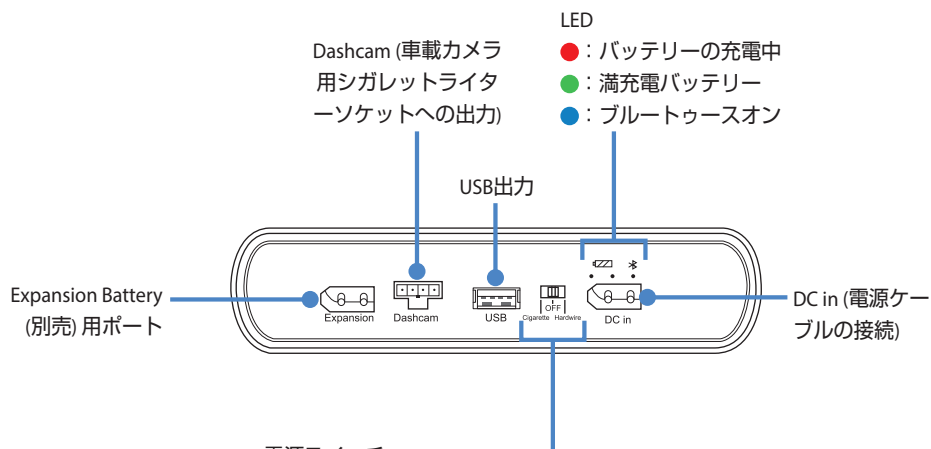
LED
●：バッテリーの充電中
●：満充電バッテリー
●：ブルートゥースオン

Dashcam (車載カメラ用シガレットライターソケットへの出力)

USB出力

Expansion Battery (別売) 用ポート

Expansion

Dashcam

USB

OFF

Cigarette Hardwire

DC in

DC in (電源ケーブルの接続)

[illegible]